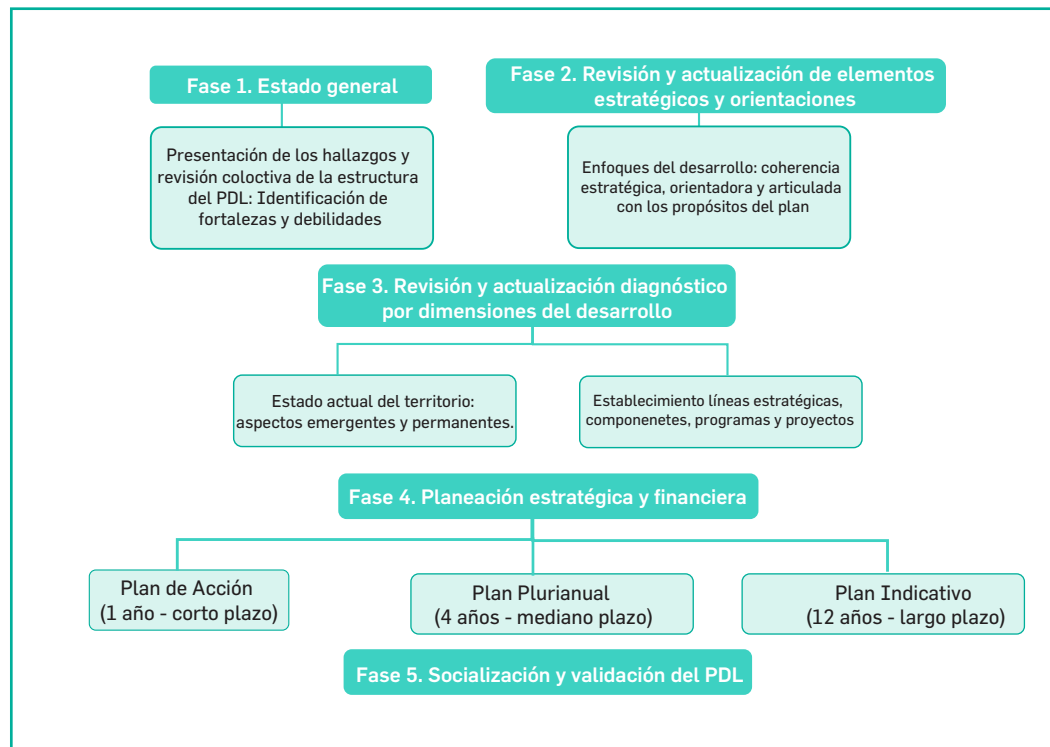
Fase 1. Estado general

Presentación de los hallazgos y revisión coloctiva de la estructura del PDL: Identificación de fortalezas y debilidades

Fase 2. Revisión y actualización de elementos estratégicos y orientaciones

Enfoques del desarrollo: coherencia estratégica, orientadora y articulada con los propósitos del plan

Fase 3. Revisión y actualización diagnóstico por dimensiones del desarrollo

Estado actual del territorio: aspectos emergentes y permanentes.

Establecimiento líneas estratégicas, componenetes, programas y proyectos

Fase 4. Planeación estratégica y financiera

Plan de Acción (1 año - corto plazo)

Plan Plurianual (4 años - mediano plazo)

Plan Indicativo (12 años - largo plazo)

Fase 5. Socialización y validación del PDL